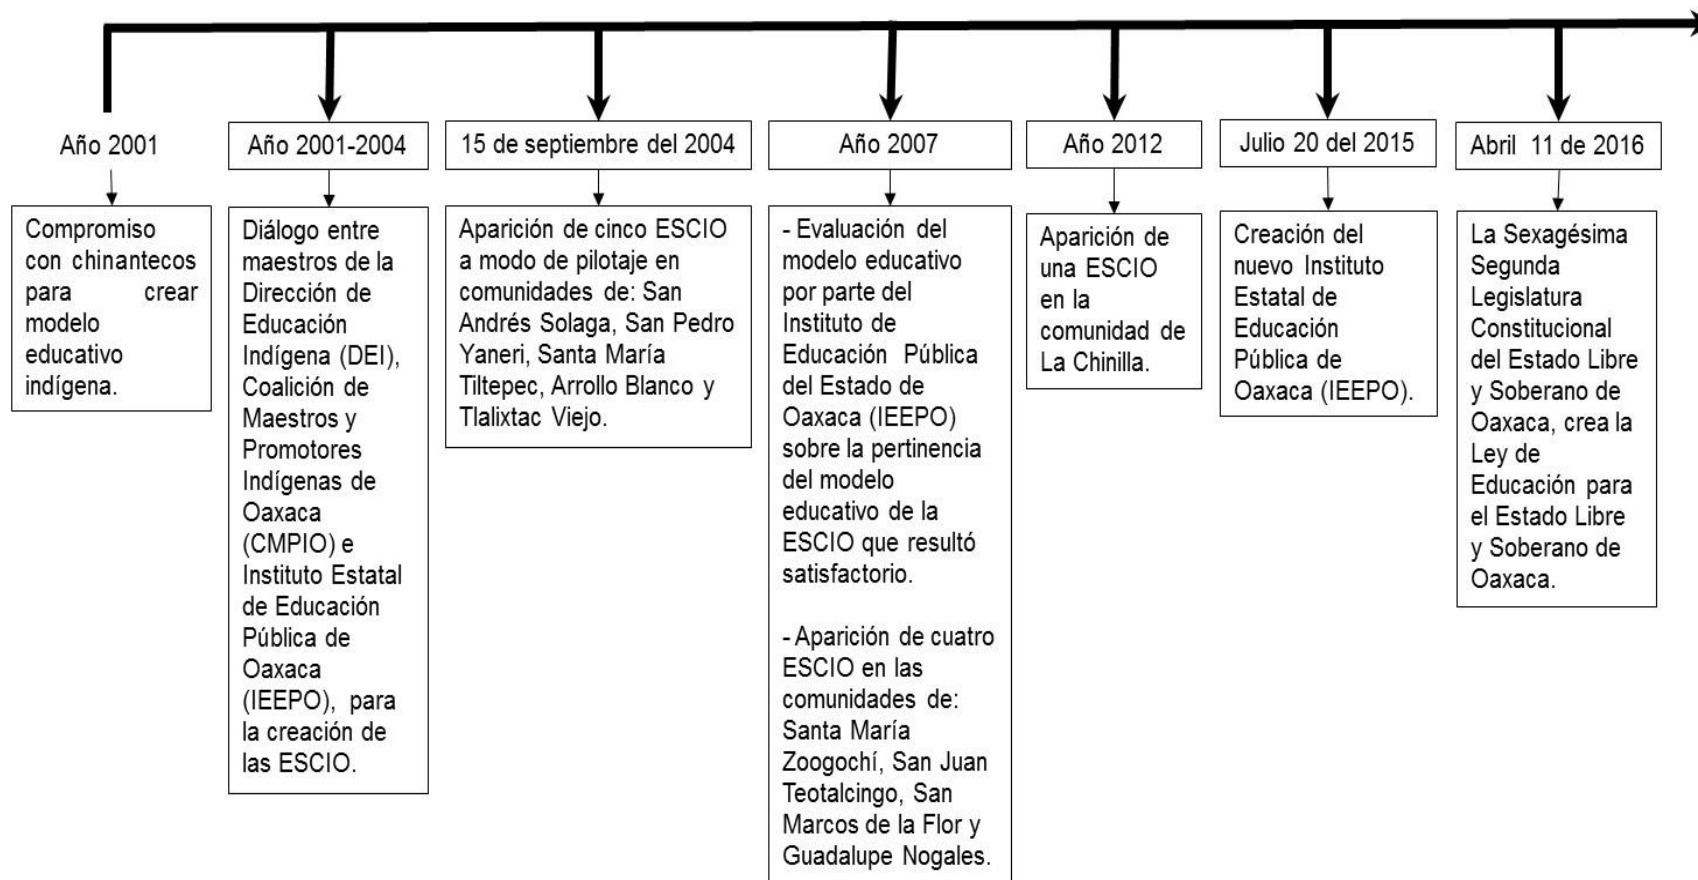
Año 2001

Compromiso con chinantecos para crear modelo educativo indígena.

Año 2001-2004

Diálogo entre maestros de la Dirección de Educación Indígena (DEI), Coalición de Maestros y Promotores Indígenas de Oaxaca (CMPIO) e Instituto Estatal de Educación Pública de Oaxaca (IEEPO), para la creación de las ESCIO.

15 de septiembre del 2004

Aparición de cinco ESCIO a modo de pilotaje en comunidades de: San Andrés Solaga, San Pedro Yaneri, Santa María Tiltepec, Arrollo Blanco y Tlalixtac Viejo.

Año 2007

- Evaluación del modelo educativo por parte del Instituto de Educación Pública del Estado de Oaxaca (IEEPO) sobre la pertinencia del modelo educativo de la ESCIO que resultó satisfactorio.

- Aparición de cuatro ESCIO en las comunidades de: Santa María Zoogochí, San Juan Teotalcingo, San Marcos de la Flor y Guadalupe Nogales.

Año 2012

Aparición de una ESCIO en la comunidad de La Chinilla.

Julio 20 del 2015

Creación del nuevo Instituto Estatal de Educación Pública de Oaxaca (IEEPO).

Abril 11 de 2016

La Sexagésima Segunda Legislatura Constitucional del Estado Libre y Soberano de Oaxaca, crea la Ley de Educación para el Estado Libre y Soberano de Oaxaca.